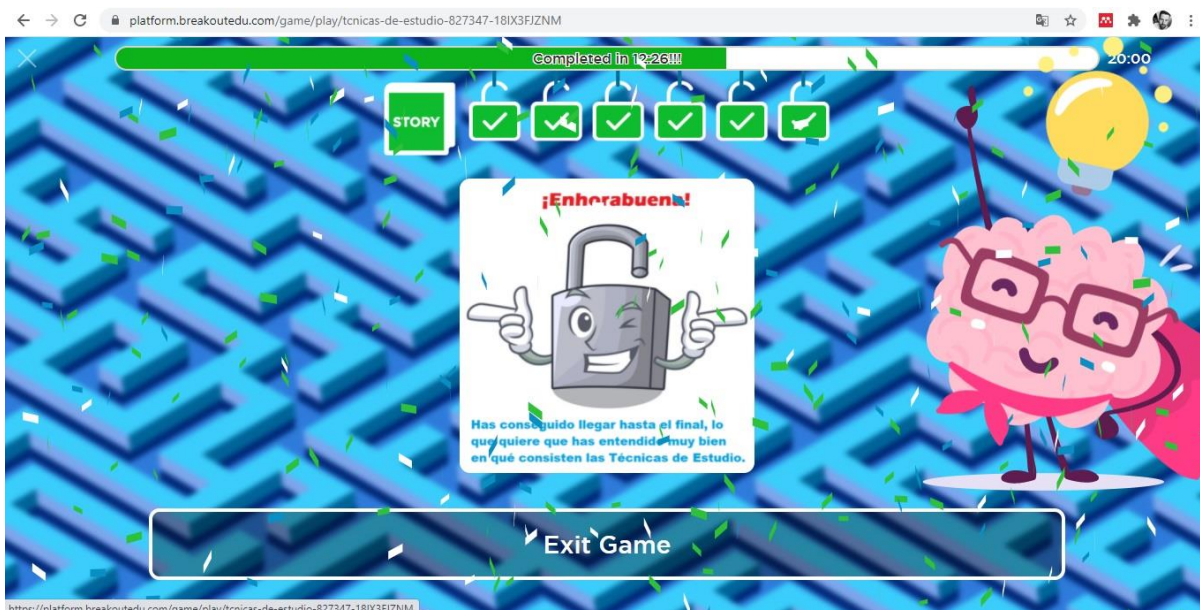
platform.breakoutedu.com/game/play/tcnicas-de-estudio-827347-18IX3FJZNM

Completed in 12:26!!!

20:00

STORY

¡Enhorabuena!

Has conseguido llegar hasta el final, lo que quiere que has entendido muy bien en qué consisten las Técnicas de Estudio.

Exit Game

https://platform.breakoutedu.com/game/play/tcnicas-de-estudio-827347-18IX3FJZNM